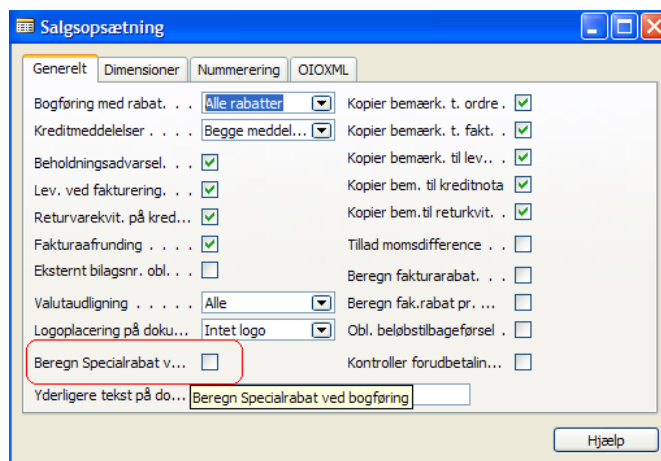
Salgsopsætning

Generelt | Dimensioner | Nummerering | OIOXML

Bogføring med rabat. . . Alle rabatter
Kreditmeddelelser . . . . Begge meddel...
Beholdningsadvarsel. . .
Lev. ved fakturering. . .
Returvarekvit. på kred...
Fakturaafrunding . . . .
Eksternt bilagsnr. obl. . .
Valutaudligning . . . . . . Alle
Logoplacering på doku... Intet logo
Beregn Specialrabat v...
Yderligere tekst på do...

Kopier bemærk. t. ordre .
Kopier bemærk. t. fakt. .
Kopier bemærk. til lev...
Kopier bem. til kreditnota
Kopier bem.til returkvit.
Tillad momsdifference . .
Beregn fakturarabat. . .
Beregn fak.rabat pr. ...
Obl. beløbstilbageførsel .
Kontroller forudbetalin...

Beregn Specialrabat ved bogføring

Hjælp